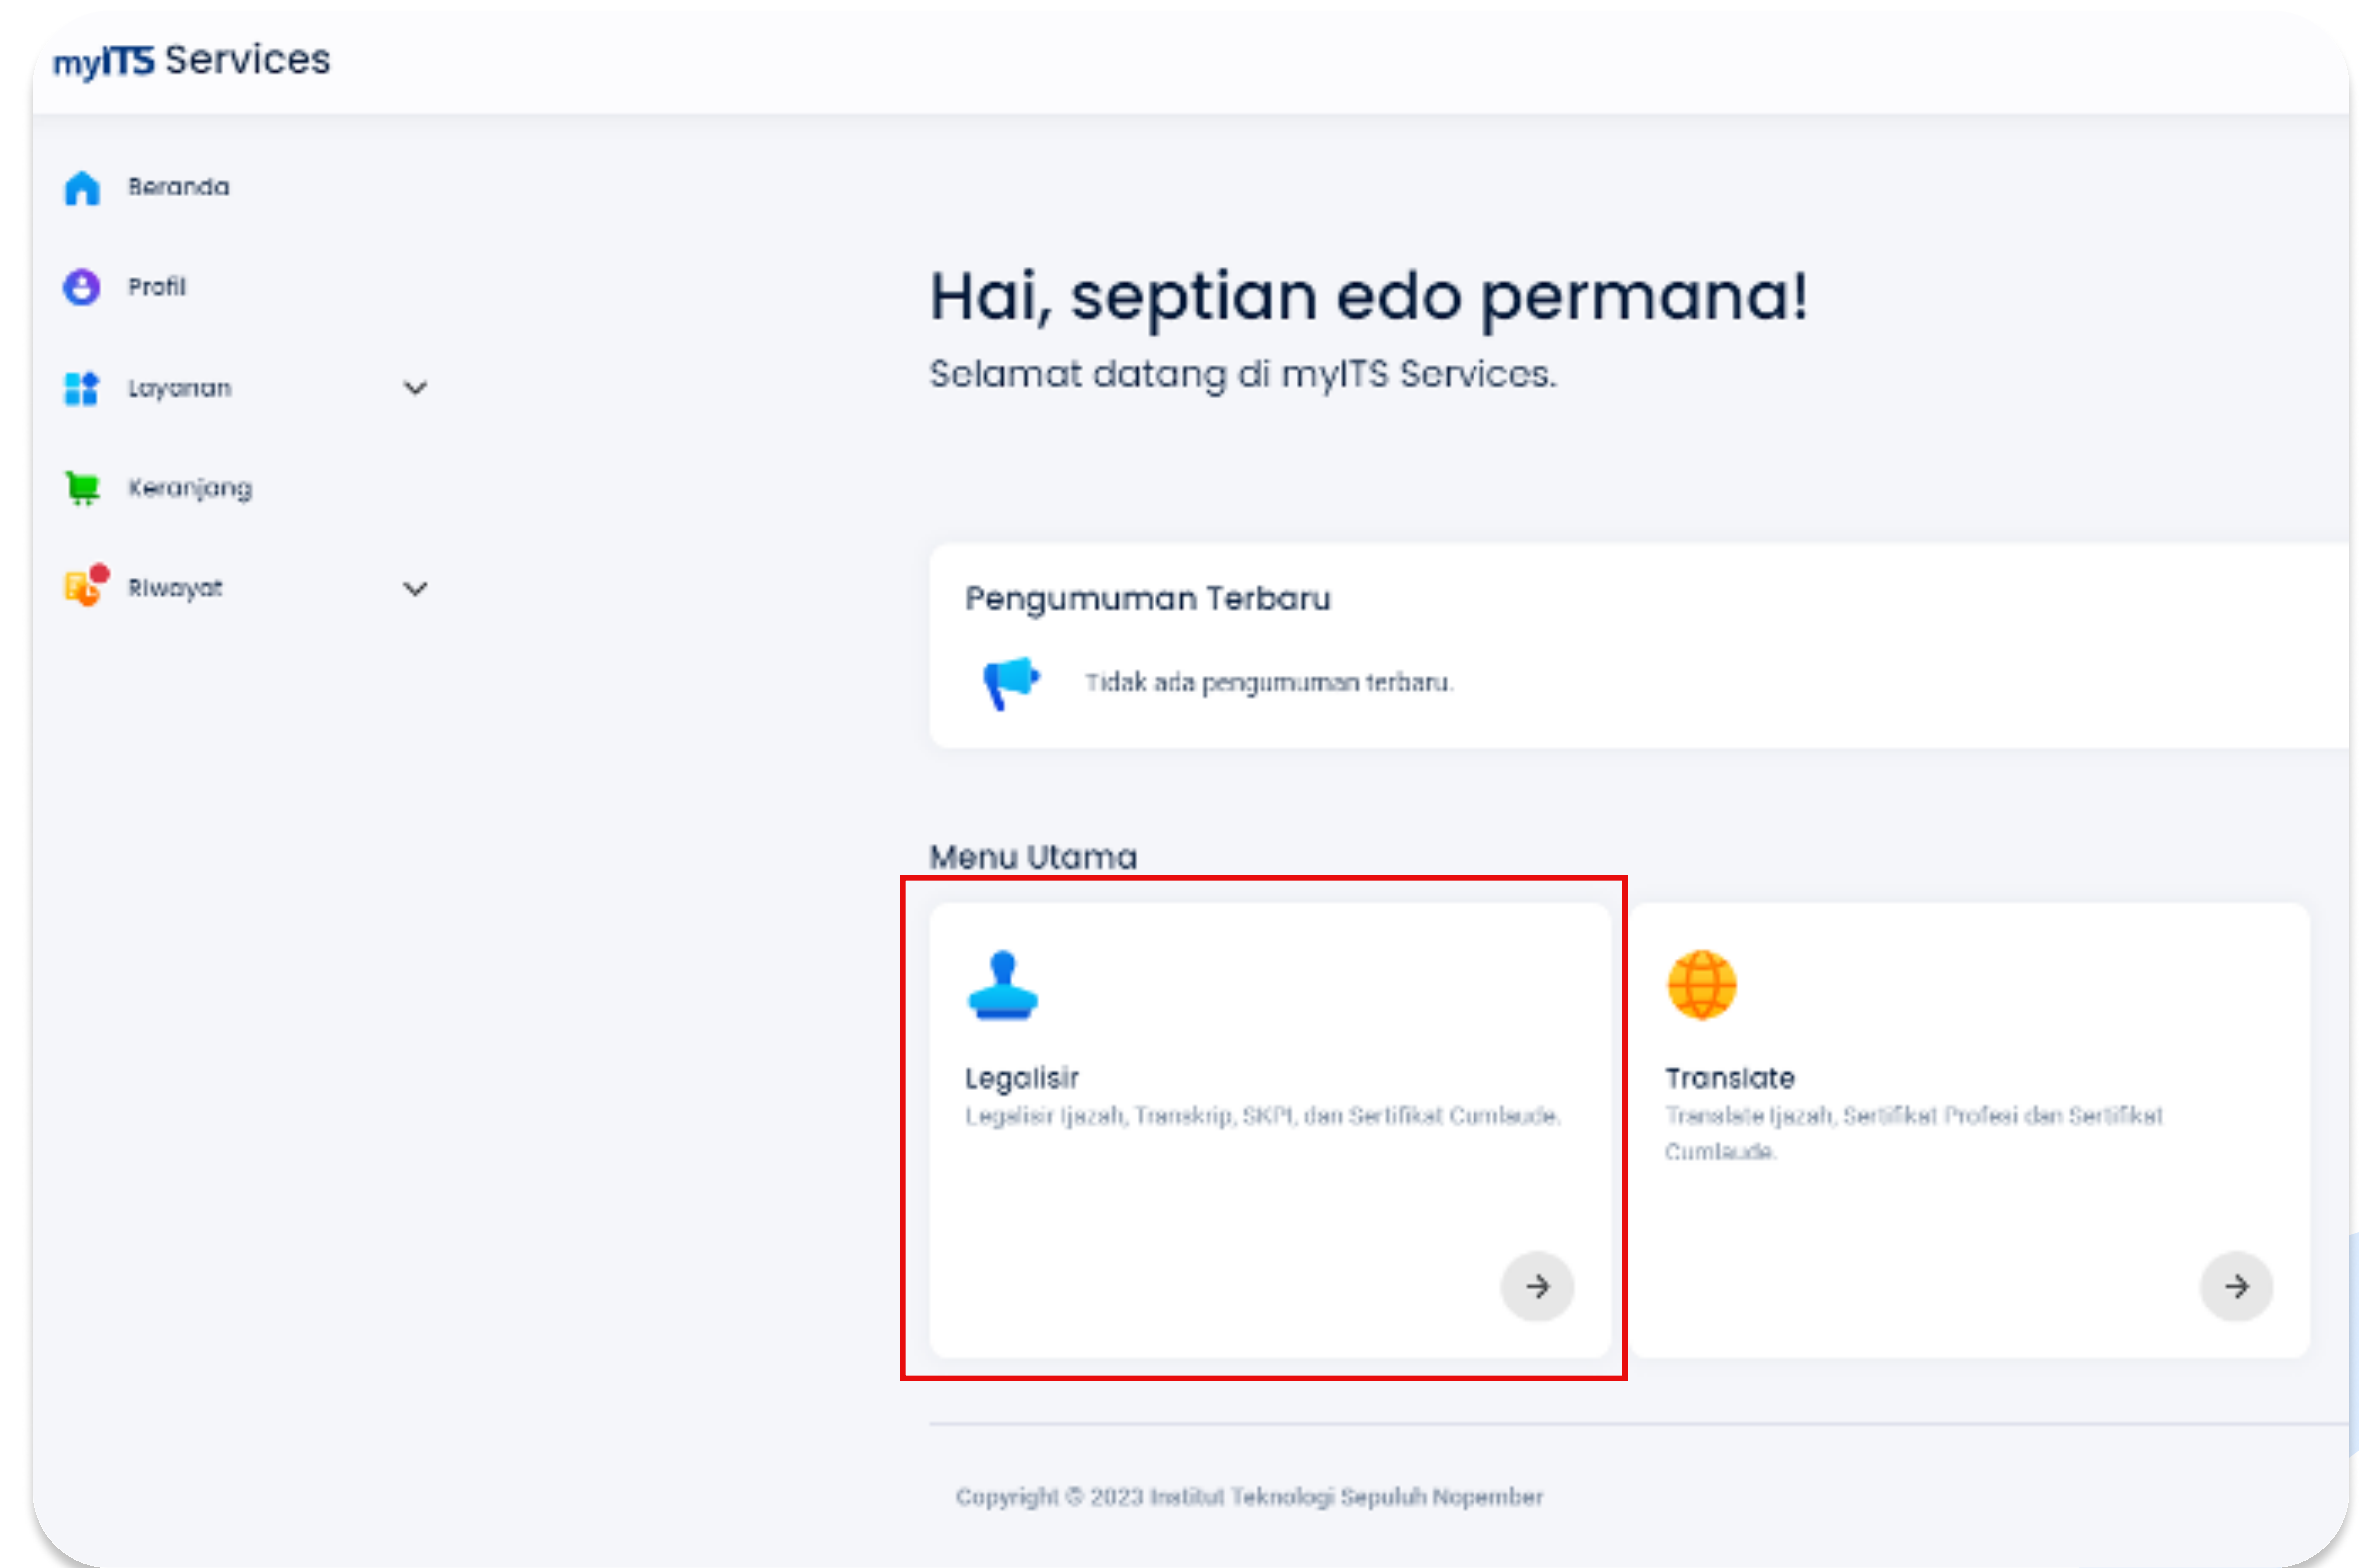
myITS Services

Beranda

Profil

Layanan

Keranjang

Riwayat

Hai, septian edo permana!

Selamat datang di myITS Services.

Pengumuman Terbaru

Tidak ada pengumuman terbaru.

Menu Utama

Legalisir

Legalisir Ijazah, Transkrip, SKPI, dan Sertifikat Cumlaude.

Translate

Translate Ijazah, Sertifikat Profesi dan Sertifikat Cumlaude.

Copyright © 2023 Institut Teknologi Sepuluh Nopember